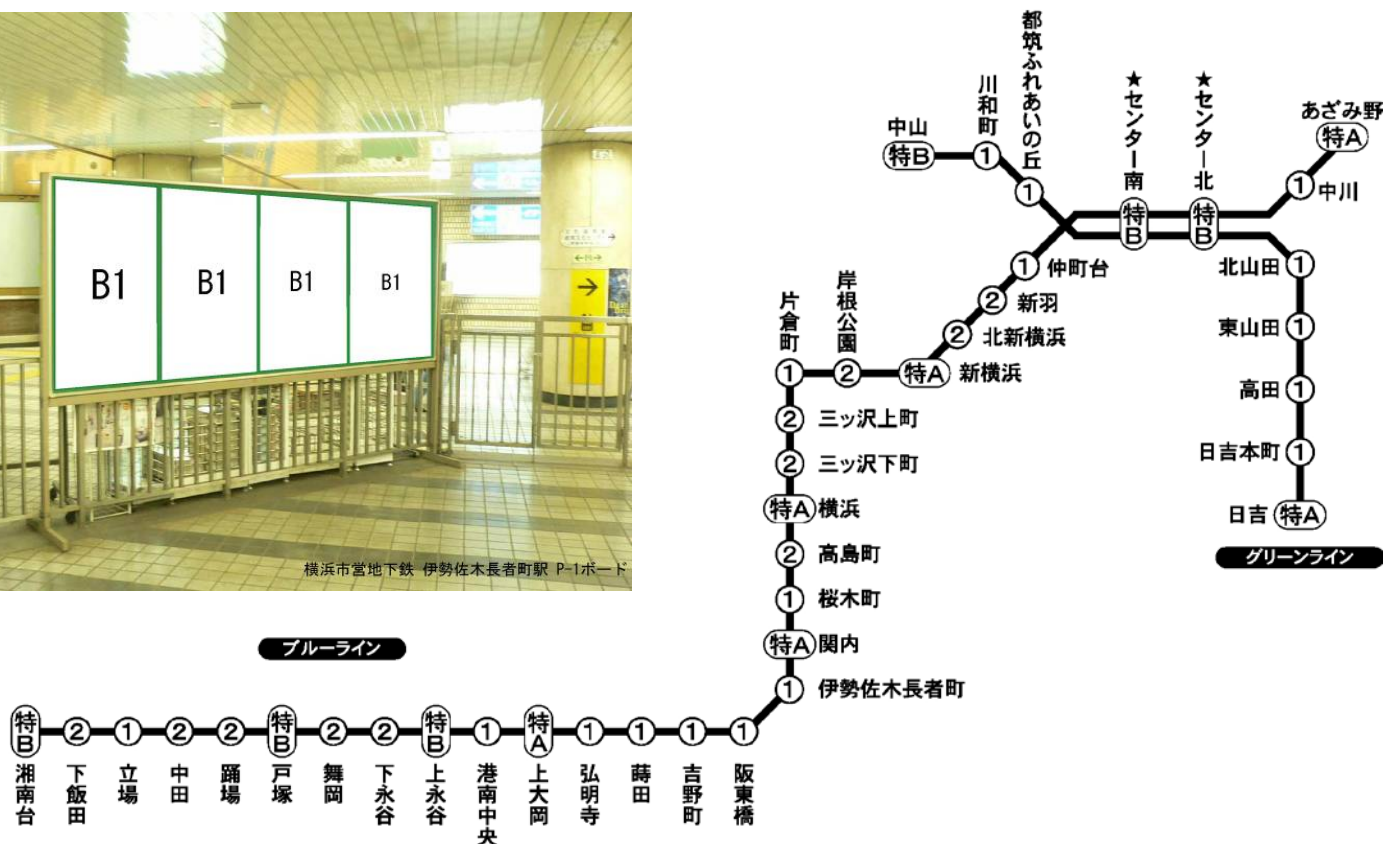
B1 B1 B1 B1

横浜市営地下鉄 伊勢佐木長者町駅 P-1ボード

中山 特B
川和町 1
都筑ふれあいの丘 1
★センター南 特B
★センター北 特B
あざみ野 特A
1 中川
1 仲町台
2 新羽
2 北新横浜
特A 新横浜
岸根公園 2
片倉町 1
2 三ッ沢上町
2 三ッ沢下町
特A 横浜
2 高島町
1 桜木町
特A 関内
1 伊勢佐木長者町
北山田 1
東山田 1
高田 1
日吉本町 1
日吉 特A

グリーンライン

ブルーライン

特B 湘南台
2 下飯田
1 立場
2 中田
2 踊場
特B 戸塚
2 舞岡
2 下永谷
特B 上永谷
1 港南中央
特A 上大岡
1 弘明寺
1 蒔田
1 吉野町
1 阪東橋